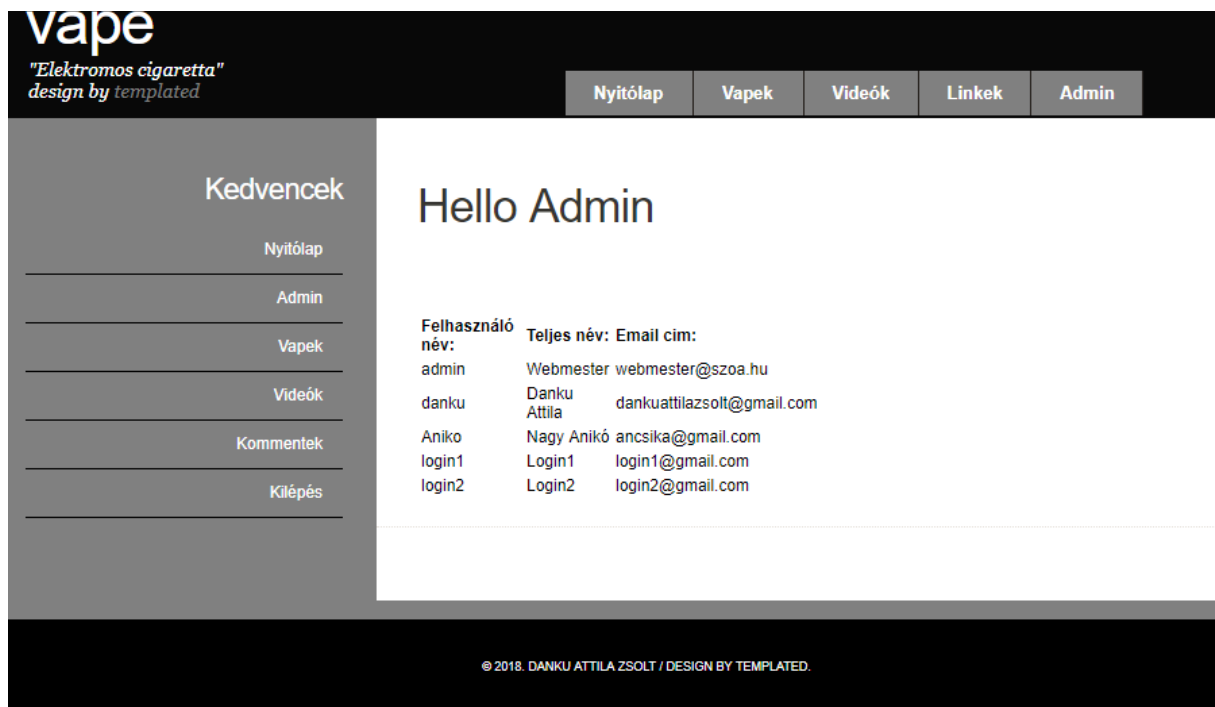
vape

"Elektromos cigaretta"
design by templated

Nyitólap | Vapek | Videók | Linkek | Admin

Kedvencek

Nyitólap

Admin

Vapek

Videók

Kommentek

Kilépés

Hello Admin

| Felhasználó név: | Teljes név: | Email cim: |
|---|---|---|
| admin | Webmester | webmester@szoa.hu |
| danku | Danku Attila | dankuattilazsolt@gmail.com |
| Aniko | Nagy Anikó | ancsika@gmail.com |
| login1 | Login1 | login1@gmail.com |
| login2 | Login2 | login2@gmail.com |

© 2018. DANKU ATTILA ZSOLT / DESIGN BY TEMPLATED.